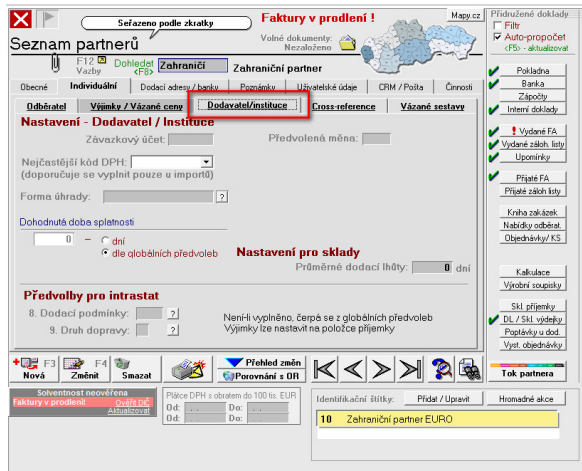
Seřazeno podle zkratky

Faktury v prodlení !

Mapy.cz

Přidružené doklady

Filtr

Auto-propočet

<F5> - aktualizovat

Seznam partnerů

F12 Vazby

Dohledat <F8>

Zahraniční

Zahraniční partner

Volné dokumenty: Nezaloženo

Obecné | Individuální | Dodací adresy / banky | Poznámky | Uživatelské údaje | CRM / Pošta | Činnosti

Odběratel | Výjimky / Vázané ceny | Dodavatel/instituce | Cross-reference | Vázané sestavy

Nastavení - Dodavatel / Instituce

Závazkový účet:

Předvolená měna:

Nejčastější kód DPH:

(doporučuje se vyplnit pouze u importů)

Forma úhrady:

?

Dohodnutá doba splatnosti

0

dní

dle globálních předvoleb

Nastavení pro sklady

Průměrné dodací lhůty: 0 dní

Předvolby pro intrastat

8. Dodací podmínky:

?

9. Druh dopravy:

?

Není-li vyplněno, čerpá se z globálních předvoleb

Výjimky lze nastavit na položce příjemky

Pokladna

Banka

Zápočty

Interní doklady

Vydané FA

Vydané záloh. listy

Upomínky

Přijaté FA

Přijaté záloh listy

Kniha zakázek

Nabídky odběrat.

Objednávky/ KS

Kalkulace

Výrobní soupisky

Skl. příjemky

DL / Skl. výdejky

Poptávky u dod.

Vyst. objednávky

F3 Nová

F4 Změnit

Smazat

Přehled změn

Porovnání s OR

Tok partnera

Solventnost neověřena

Faktury v prodlení!

Ověřit DIČ

Aktualizovat

Plátce DPH s obratem do 100 tis. EUR

Od:

Od:

Do:

Do:

Identifikační štítky:

Přidat / Upravit

Hromadné akce

10 Zahraniční partner EURO